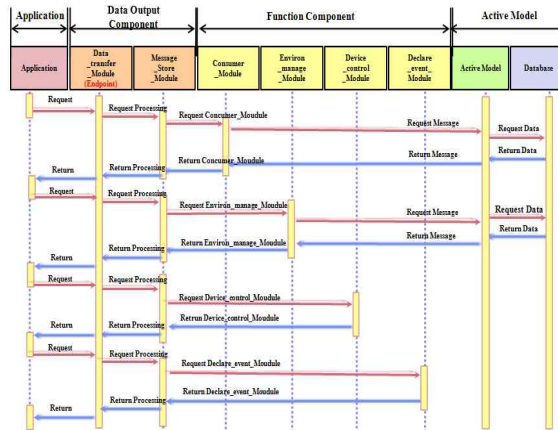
Application

Data Output Component

Function Component

Active Model

Application

Data _transfer _Module (Endpoint)

Message _Store _Module

Consumer _Module

Environ _manage _Module

Device _control _Module

Declare _event _Module

Active Model

Database

Request
Request Processing
Request Concumer_Moudule
Request Message
Request Data
Return Data
Return Message
Return Concumer_Moudule
Return Processing
Return
Request
Request Processing
Request Environ_manage_Moudule
Request Message
Request Data
Return Data
Return Message
Return Environ_manage_Moudule
Return Processing
Return
Request
Request Processing
Request Device_control_Moudule
Retrun Device_control_Moudule
Return Processing
Return
Request
Request Processing
Request Declare_event_Moudule
Return Declare_event_Moudule
Return Processing
Return